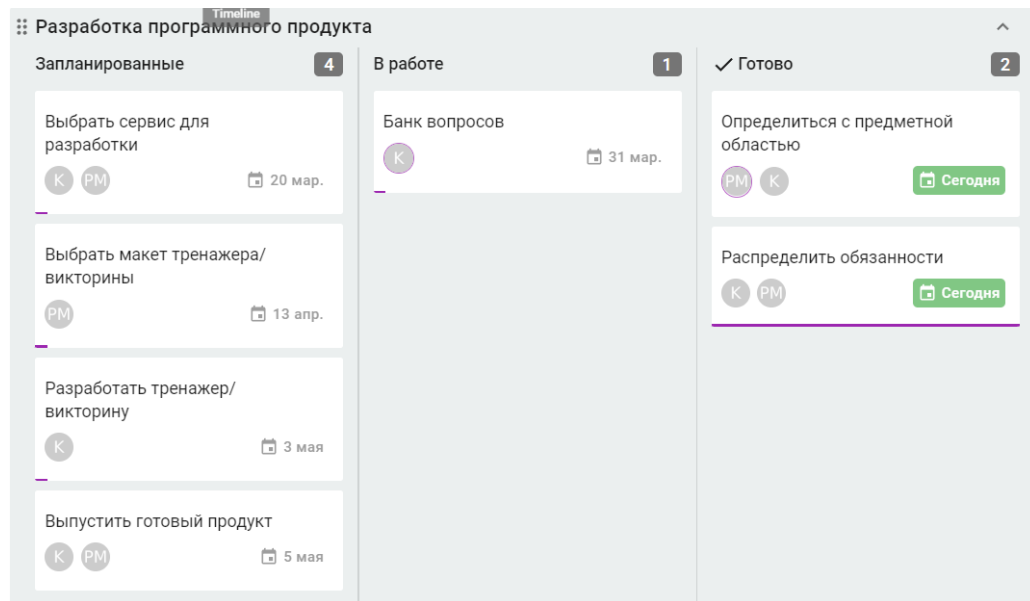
Timeline
Разработка программного продукта

Запланированные 4

Выбрать сервис для разработки
K PM 20 мар.

Выбрать макет тренажера/викторины
PM 13 апр.

Разработать тренажер/викторину
K 3 мая

Выпустить готовый продукт
K PM 5 мая

В работе 1

Банк вопросов
K 31 мар.

✓ Готово 2

Определиться с предметной областью
PM K Сегодня

Распределить обязанности
K PM Сегодня